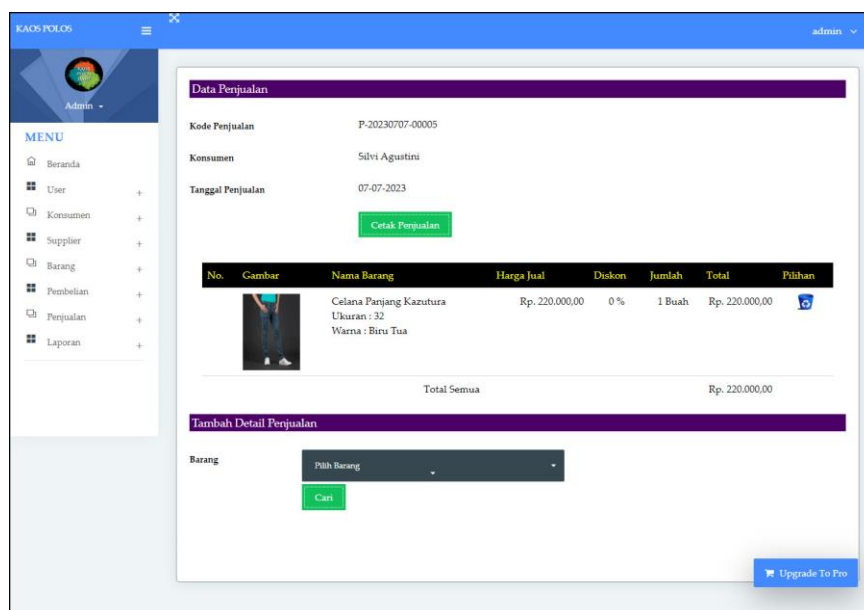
KAOS POLOS

admin

Admin

MENU

Beranda

User +

Konsumen +

Supplier +

Barang +

Pembelian +

Penjualan +

Laporan +

Data Penjualan

Kode Penjualan P-20230707-00005

Konsumen Silvi Agustini

Tanggal Penjualan 07-07-2023

Cetak Penjualan

| No. | Gambar | Nama Barang | Harga Jual | Diskon | Jumlah | Total | Pilihan |
|---|---|---|---|---|---|---|---|
| | | Celana Panjang Kazutura Ukuran : 32 Warna : Biru Tua | Rp. 220.000,00 | 0 % | 1 Buah | Rp. 220.000,00 | |
| | | Total Semua | | | | Rp. 220.000,00 | |

Tambah Detail Penjualan

Barang Pilih Barang

Cari

Upgrade To Pro